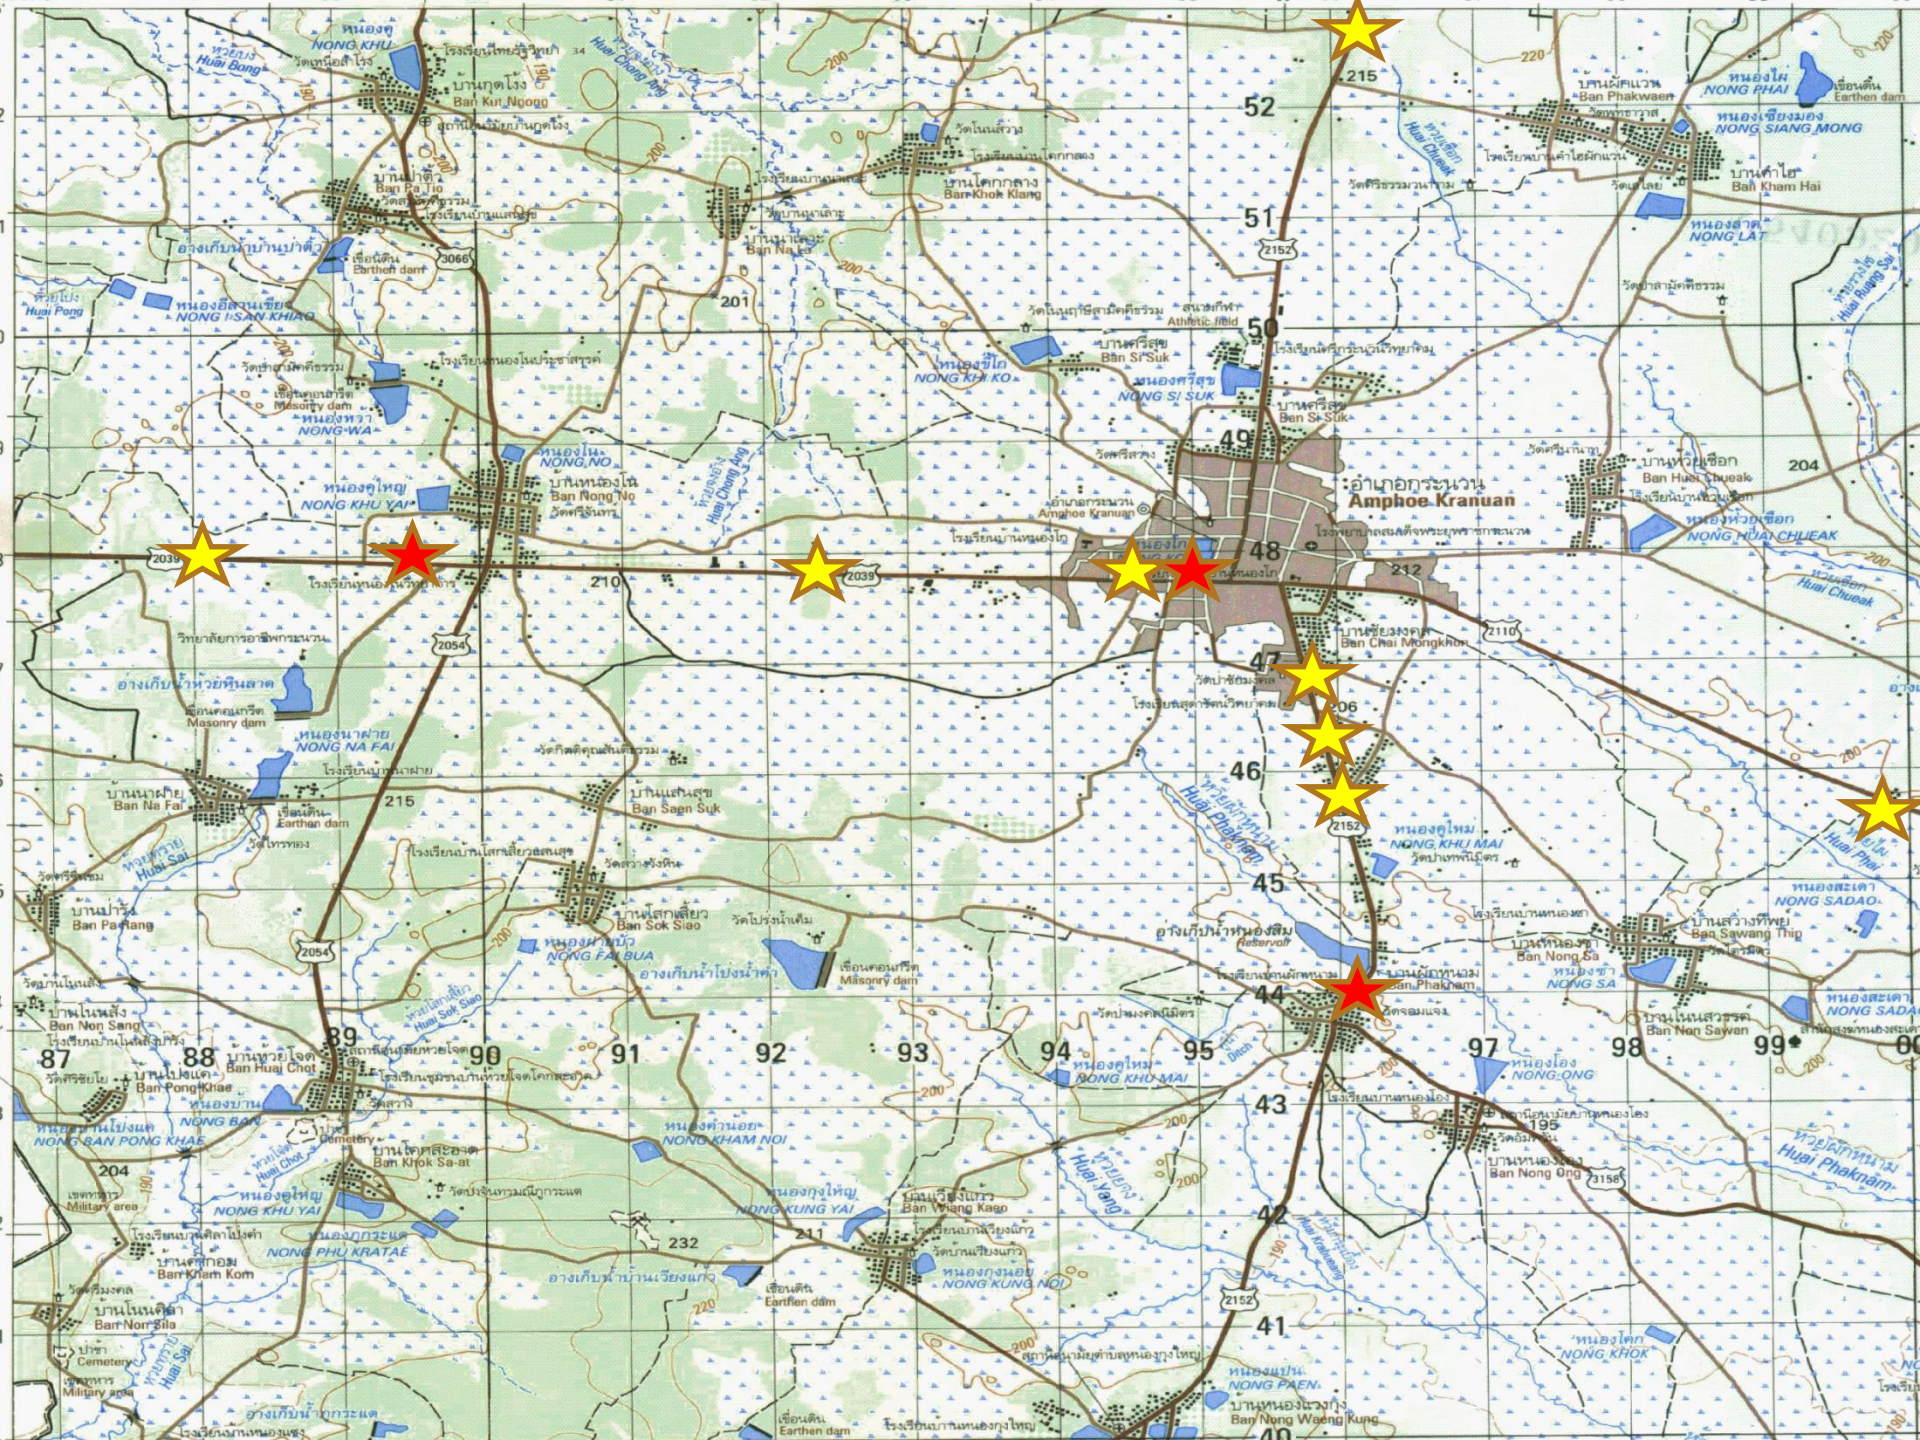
หนองคู
NONG KHU
บ้านกุดโง้ง
Ban Kut Nqong
Huai Bong
Huai Chiang Yang
215
52
บ้านผักแวน
Ban Phakwaen
หนองไผ่
NONG PHAI
หนองเซียงมง
NONG SIANG MONG
Earthen dam
บ้านคำไฮ
Ban Kham Hai
หนองลาด
NONG LAT
บ้านโคกกลาง
Ban Khok Klang
Ban Na Lo
บ้านฝาง
Ban Fang
Earthen dam
3066
51
2152
201
Huai Pong
หนองอีสานเขียว
NONG I SAN KHIAO
Masonry dam
NONG WA
Athletic field
50
บ้านศรีสุข
Ban Si Suk
หนองศรีสุข
NONG SI SUK
NONG KHI KO
Huai Ruang Sa
หนองโน
NONG NO
บ้านหนองโน
Ban Nong No
หนองคูใหญ่
NONG KHU YAI
49
Ban Si Suk
อำเภอกระนวน
Amphoe Kranuan
Amphoe Kranuan
บ้านห้วยเชือก
Ban Huai Chueak
204
NONG HUAI CHUEAK
Huai Chueak
Huai Chiang Yang
2039
210
2039
48
212
2110
2054
บ้านชัยมงคล
Ban Chai Mongkhon
47
206
46
Huai Phakham
2152
หนองคูใหม่
NONG KHU MAI
หนองนาฝาย
NONG NA FAI
บ้านนาฝาย
Ban Na Fai
Earthen dam
215
Huai Sai
บ้านแสนสุข
Ban Saen Suk
Masonry dam
Huai Phai
NONG SADAO
45
บ้านสว่างทิพย์
Ban Sawang Thip
บ้านหนองสา
Ban Nong Sa
NONG SA
บ้านป่าระ
Ban Pa Rang
2054
บ้านโสกเสี้ยว
Ban Sok Siao
NONG FAI BUA
Masonry dam
Reservoir
44
Ban Phakham
Huai Sok Siao
Ban Non Sang
87
88
บ้านห้วยโจด
Ban Huai Chot
89
90
91
92
93
94
95
97
98
99
00
Ban Pong Khae
NONG BAN
Cemetery
NONG BAN PONG KHAE
Huai Chot
บ้านโคกสะอาด
Ban Khok Sa-at
NONG KHAM NOI
NONG KHU MAI
Huai Tang
43
NONG ONG
195
บ้านหนองโอง
Ban Nong Ong
3158
Ban Non Sawan
NONG SADAO
Huai Phaknam
204
Military area
หนองคูใหญ่
NONG KHU YAI
NONG PHU KRATAE
232
NONG KUNG YAI
211
Ban Whang Kaeo
NONG KUNG NOI
42
Ban Kham Kom
Earthen dam
Ban Non Sila
Cemetery
Military area
Huai Sai
2152
41
NONG KHOK
NONG PAEN
Ban Nong Waeng Kung
Earthen dam
40